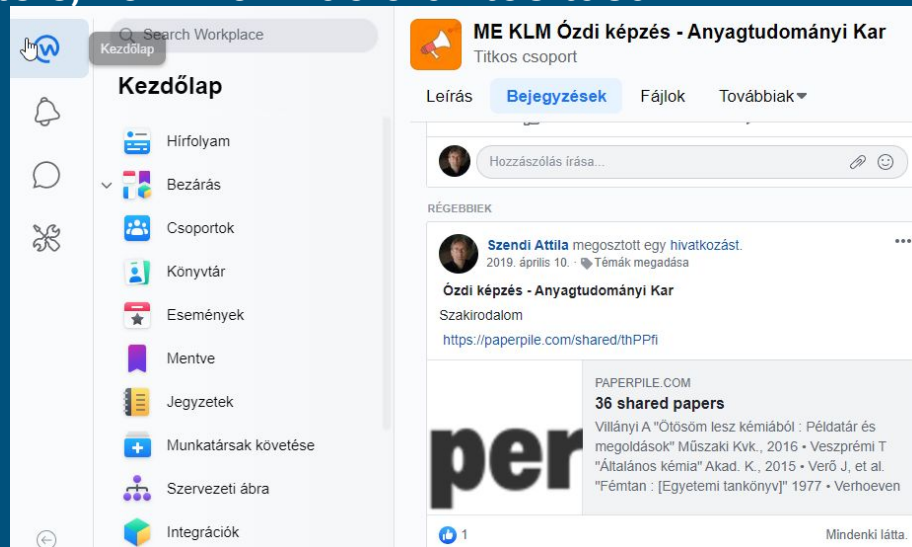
Search Workplace

Kezdőlap

Kezdőlap

Hírfolyam

Bezárás

Csoportok

Könyvtár

Események

Mentve

Jegyzetek

Munkatársak követése

Szervezeti ábra

Integrációk

ME KLM Ózdi képzés - Anyagtudományi Kar

Titkos csoport

Leírás Bejegyzések Fájlok Továbbiak

Hozzászólás írása...

RÉGEBBIEK

Szendi Attila megosztott egy hivatkozást.

2019. április 10. · Témák megadása

Ózdi képzés - Anyagtudományi Kar

Szakirodalom

https://paperpile.com/shared/thPPfi

per

PAPERPILE.COM

36 shared papers

Villányi A "Ötösöm lesz kémiából : Példatár és megoldások" Műszaki Kvk., 2016 • Veszprémi T "Általános kémia" Akad. K., 2015 • Verő J, et al. "Fémtan : [Egyetemi tankönyv]" 1977 • Verhoeven

1

Mindenki látta.